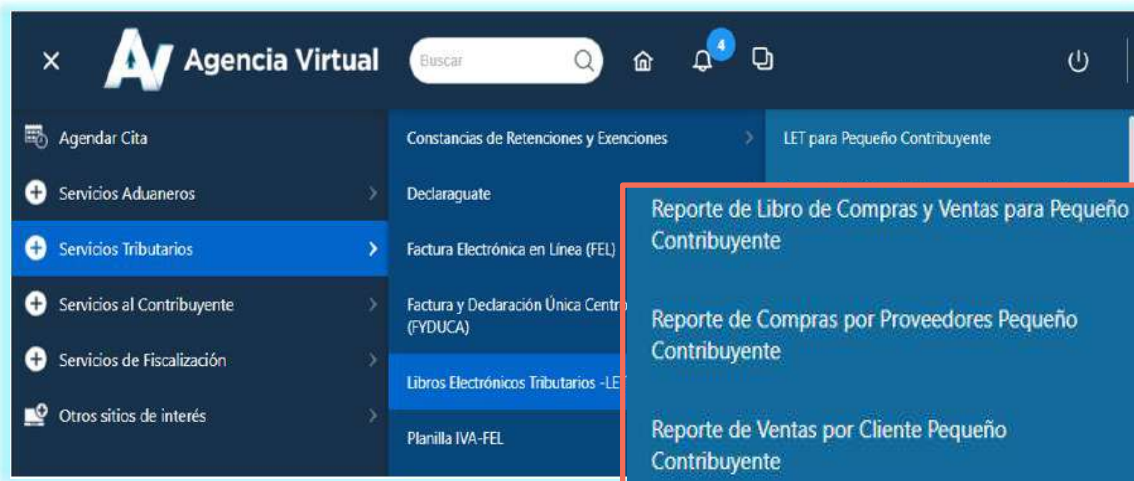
× Agencia Virtual
Buscar
4

Agendar Cita
Servicios Aduaneros
Servicios Tributarios
Servicios al Contribuyente
Servicios de Fiscalización
Otros sitios de interés

Constancias de Retenciones y Exenciones
Declaraguate
Factura Electrónica en Línea (FEL)
Factura y Declaración Única Centro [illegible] (FYDUCA)
Libros Electrónicos Tributarios -LE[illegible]
Planilla IVA-FEL

LET para Pequeño Contribuyente

Reporte de Libro de Compras y Ventas para Pequeño Contribuyente

Reporte de Compras por Proveedores Pequeño Contribuyente

Reporte de Ventas por Cliente Pequeño Contribuyente